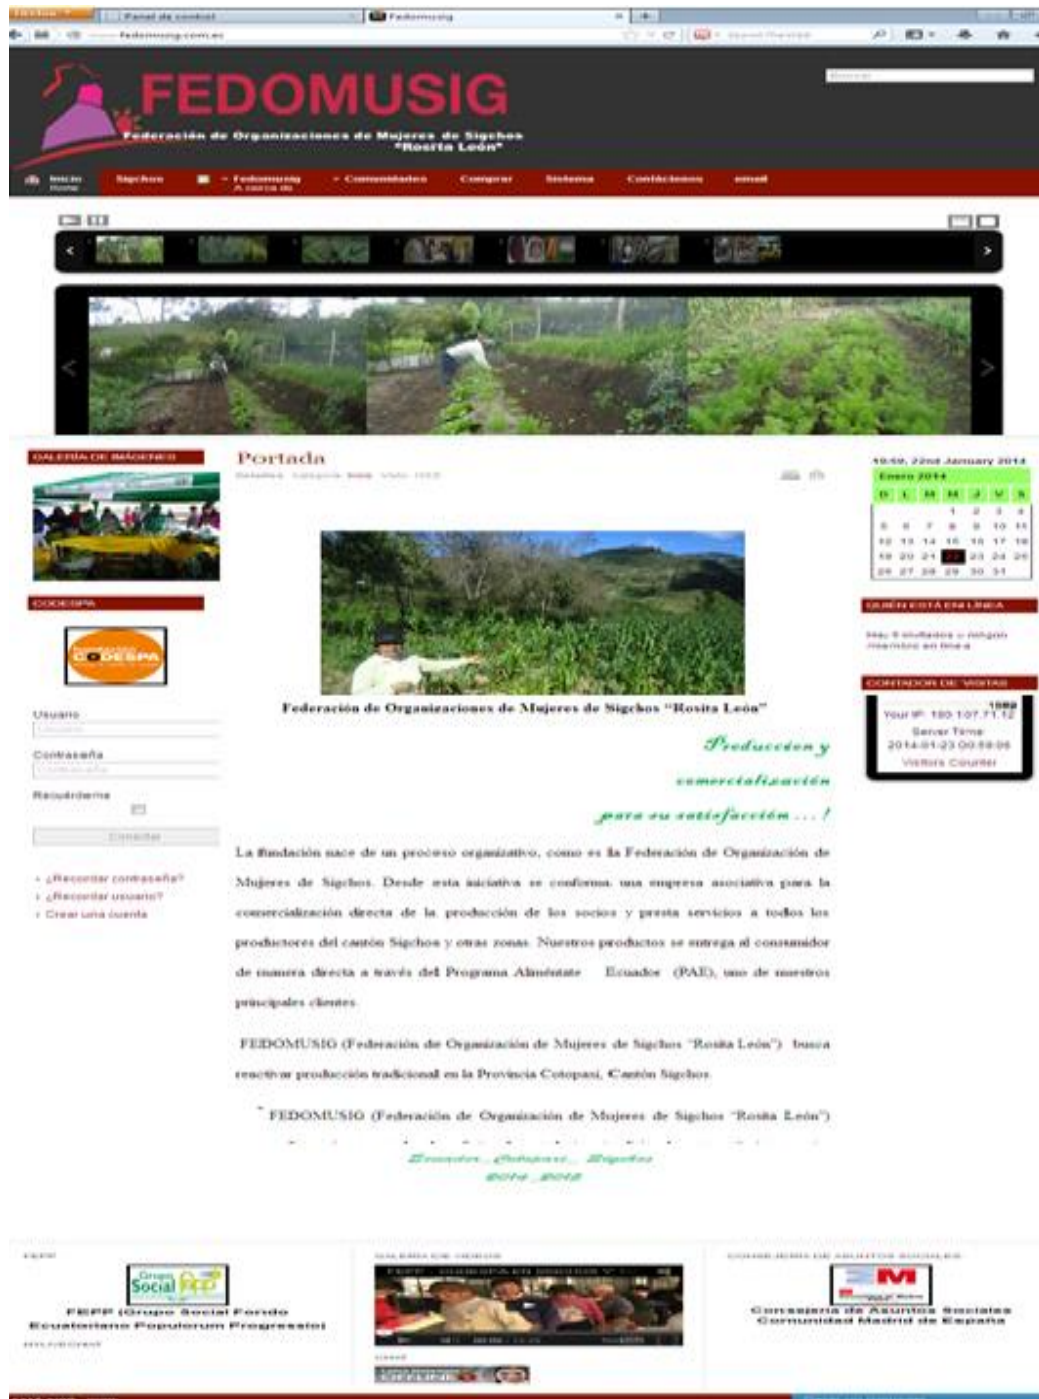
Panel de control | Fedomusig

fedomusig.com.ec

FEDOMUSIG
Federación de Organizaciones de Mujeres de Sigchos "Rosita León"

Inicio Home | Sigchos | Fedomusig A cerca de | Comunidades | Comprar | Sistema | Contáctenos | email

GALERÍA DE IMÁGENES

CODESPA

CODESPA

Usuario

Contraseña

Recuérdeme

Conectar

¿Recordar contraseña?
¿Recordar usuario?
Crear una cuenta

Portada

Federación de Organizaciones de Mujeres de Sigchos "Rosita León"

Producción y comercialización para su satisfacción ... !

La fundación nace de un proceso organizativo, como es la Federación de Organización de Mujeres de Sigchos. Desde esta iniciativa se conforma una empresa asociativa para la comercialización directa de la producción de los socios y presta servicios a todos los productores del cantón Sigchos y otras zonas. Nuestros productos se entrega al consumidor de manera directa a través del Programa Aliméntate Ecuador (PAE), uno de nuestros principales clientes.

FEDOMUSIG (Federación de Organización de Mujeres de Sigchos "Rosita León") busca reactivar producción tradicional en la Provincia Cotopaxi, Cantón Sigchos.

FEDOMUSIG (Federación de Organización de Mujeres de Sigchos "Rosita León")

Ecuador _ Cotopaxi _ Sigchos
2014 _ 2012

10:59, 22nd January 2014
Enero 2014
| D | L | M | M | J | V | S |
|---|---|---|---|---|---|---|
| | | | 1 | 2 | 3 | 4 |
| 5 | 6 | 7 | 8 | 9 | 10 | 11 |
| 12 | 13 | 14 | 15 | 16 | 17 | 18 |
| 19 | 20 | 21 | 22 | 23 | 24 | 25 |
| 26 | 27 | 28 | 29 | 30 | 31 | |

QUIÉN ESTÁ EN LÍNEA
Hay 9 invitados y ningún miembro en línea

CONTADOR DE VISITAS
1089
Your IP: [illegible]
Server Time
2014-01-23 00:59:06
Visitors Counter

FEPP
FEPP (Grupo Social Fondo Ecuatoriano Populorum Progressio)

GALERÍA DE VIDEOS

CONSEJERÍA DE ASUNTOS SOCIALES
Consejería de Asuntos Sociales Comunidad Madrid de España